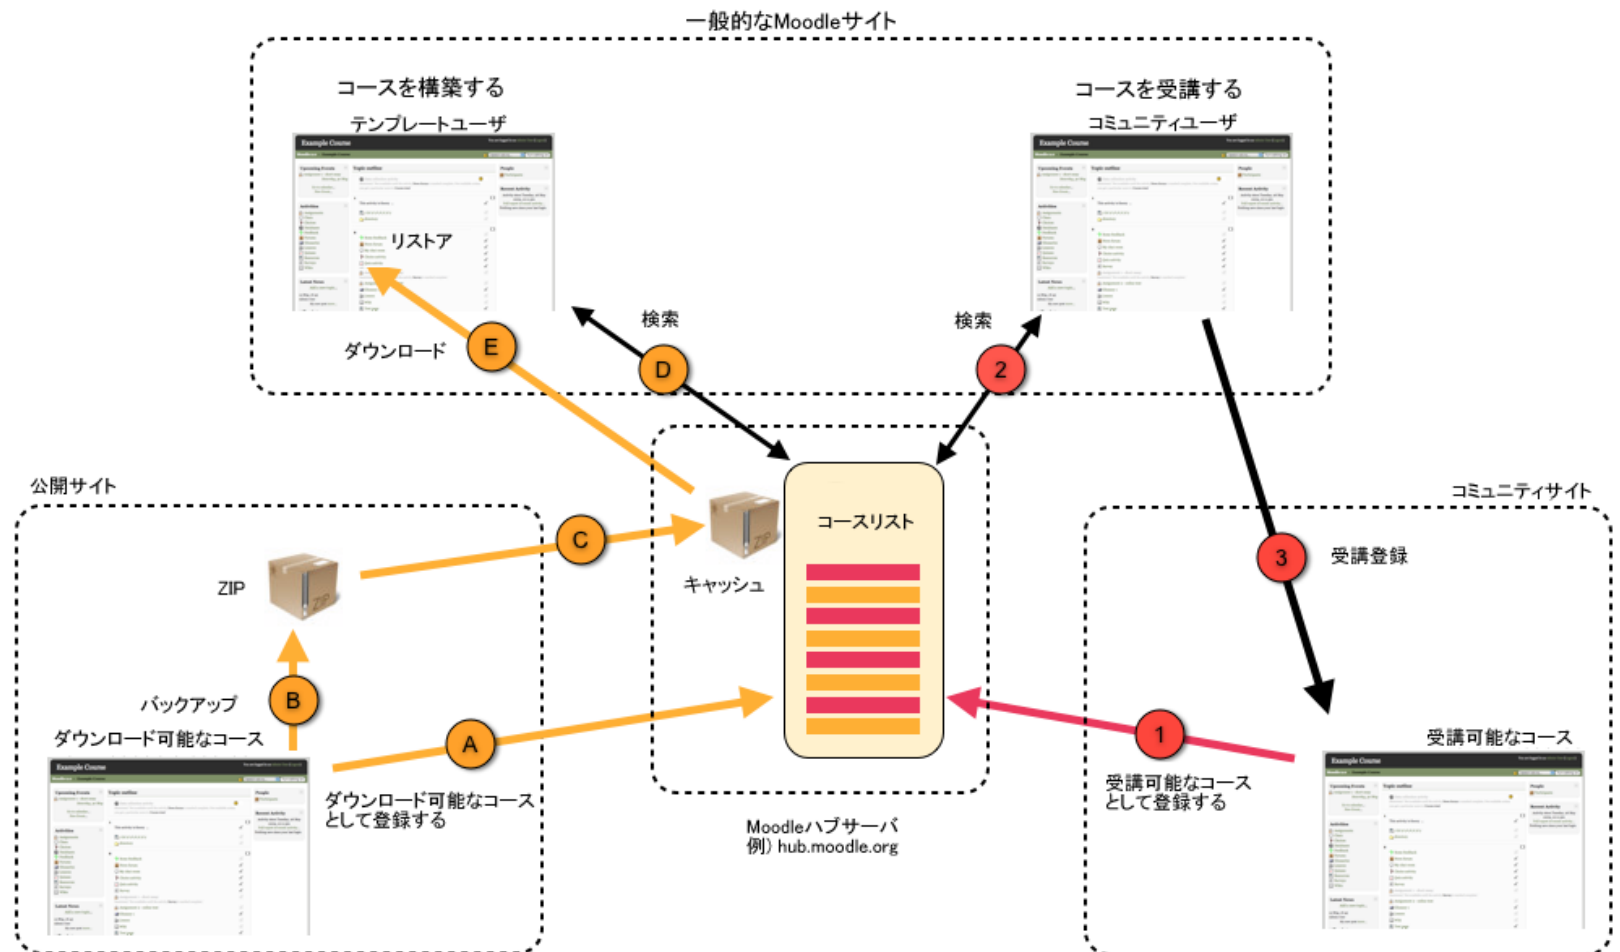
一般的なMoodleサイト

コースを構築する

テンプレートユーザ

Example Course

リストア

ダウンロード

E

検索

D

コースを受講する

コミュニティユーザ

Example Course

検索

2

公開サイト

ZIP

C

キャッシュ

コースリスト

バックアップ

B

ダウンロード可能なコース

Example Course

A

ダウンロード可能なコースとして登録する

Moodleハブサーバ
例) hub.moodle.org

コミュニティサイト

3

受講登録

1

受講可能なコースとして登録する

受講可能なコース

Example Course